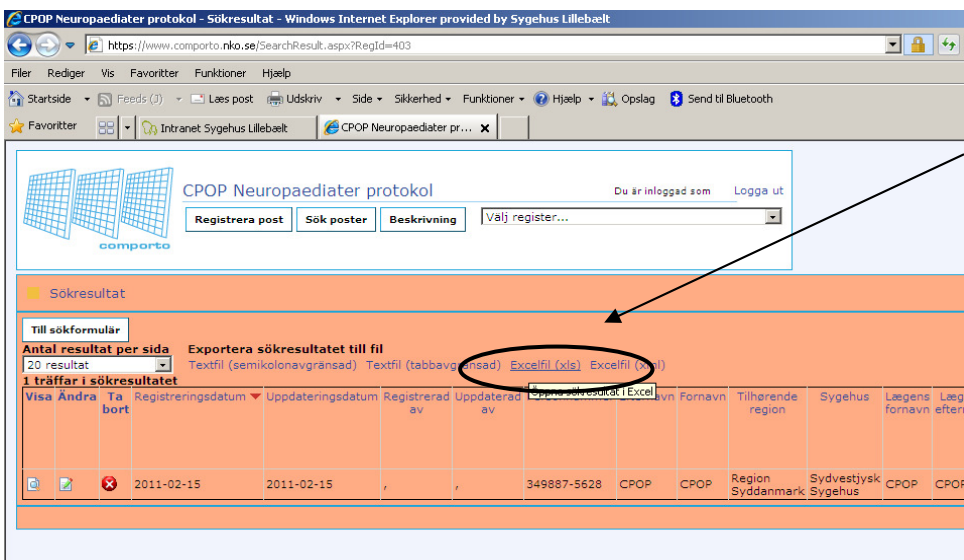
CPOP Neuropaediater protokol - Sökresultat - Windows Internet Explorer provided by Sygehus Lillebælt

https://www.comporto.nko.se/SearchResult.aspx?RegId=403

Filer Rediger Vis Favoritter Funktioner Hjælp

Startside Feeds (J) Læs post Udskriv Side Sikkerhed Funktioner Hjælp Opslag Send til Bluetooth

Favoritter Intranet Sygehus Lillebælt CPOP Neuropaediater pr...

comporto

CPOP Neuropaediater protokol

Du är inloggad som Logga ut

Registrera post Sök poster Beskrivning Välj register...

Sökresultat

Till sökformulär

Antal resultat per sida
20 resultat

Exportera sökresultatet till fil
Textfil (semikolonavgränsad) Textfil (tabbavgränsad) Excelfil (xls) Excelfil (x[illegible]l)

Öppna sökresultat i Excel

1 träffar i sökresultatet

| Visa | Ändra | Ta bort | Registreringsdatum | Uppdateringsdatum | Registrerad av | Uppdaterad av | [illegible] | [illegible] | Fornavn | Tilhørende region | Sygehus | Lægens fornavn | Læg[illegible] efter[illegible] |
|---|---|---|---|---|---|---|---|---|---|---|---|---|---|
| | | | 2011-02-15 | 2011-02-15 | , | , | 349887-5628 | CPOP | CPOP | Region Syddanmark | Sydvestjysk Sygehus | CPOP | CPOP |